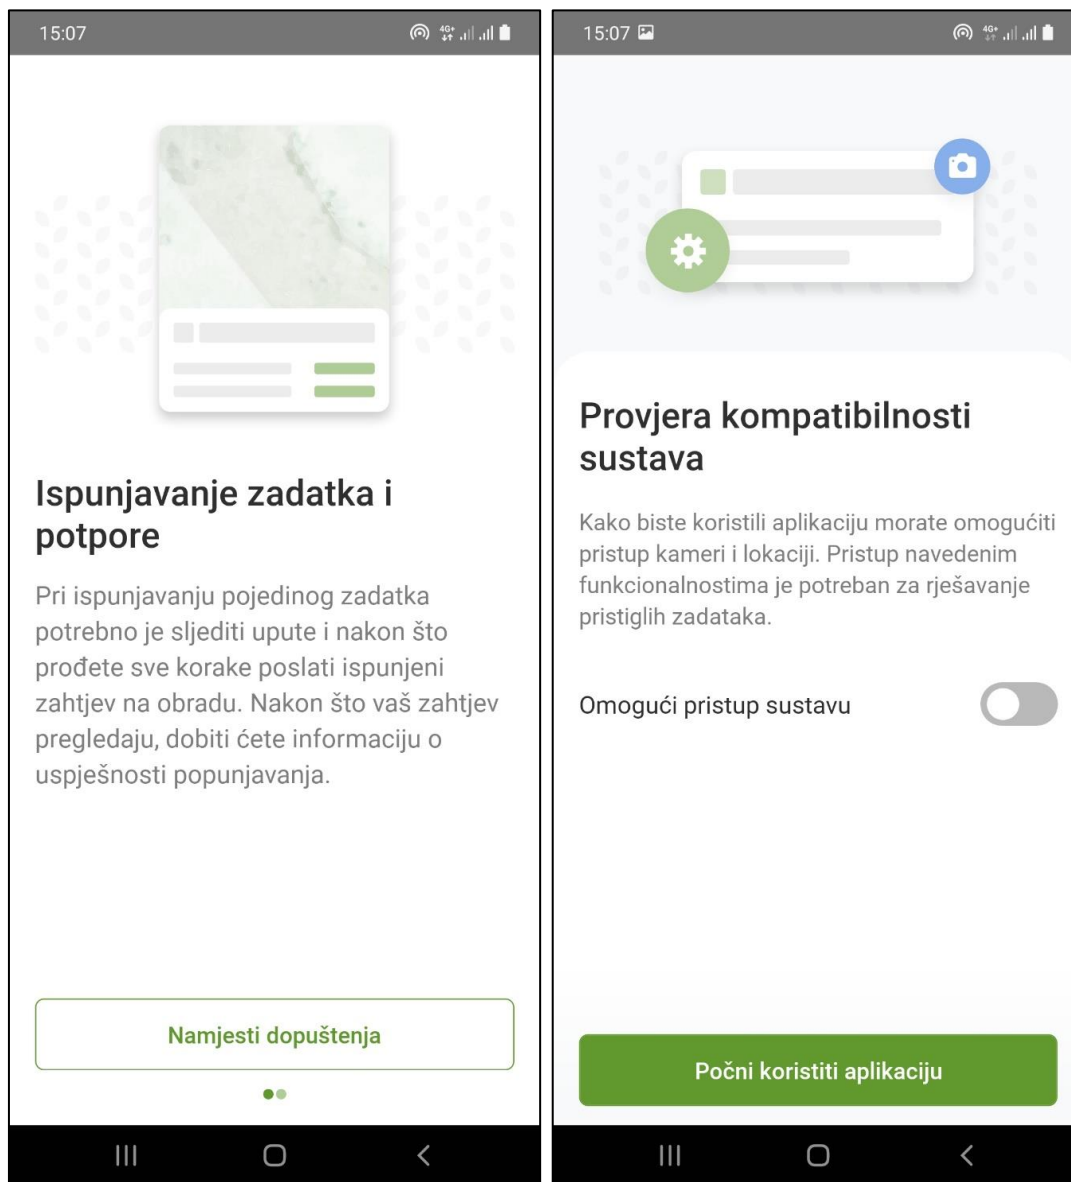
15:07

Ispunjavanje zadatka i potpore

Pri ispunjavanju pojedinog zadatka potrebno je sljediti upute i nakon što prođete sve korake poslati ispunjeni zahtjev na obradu. Nakon što vaš zahtjev pregledaju, dobiti ćete informaciju o uspješnosti popunjavanja.

Namjesti dopuštenja

15:07

Provjera kompatibilnosti sustava

Kako biste koristili aplikaciju morate omogućiti pristup kameri i lokaciji. Pristup navedenim funkcionalnostima je potreban za rješavanje pristiglih zadataka.

Omogući pristup sustavu

Počni koristiti aplikaciju